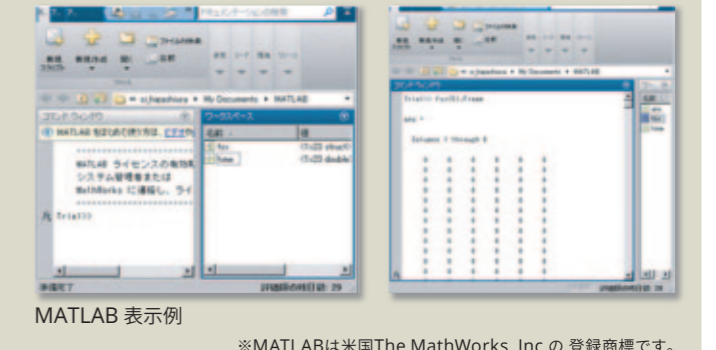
ドキュメンテーションの検索

新規スクリプト 新規作成 開く ファイルの比較 比較

c: ▸ s_hayashiura ▸ My Documents ▸ MATLAB

コマンド ウィンドウ

MATLAB をはじめて使う方は、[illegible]

MATLAB ライセンスの有効期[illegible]
システム管理者または
MathWorks に連絡し、ライ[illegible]

fx Trial>>

ワークスペース

名前 ▴ 値

fps 1x23 struct

Frame 1x23 double

準備完了

評価版の残り日数: 29

c: ▸ s_hayashiura ▸ My Documents ▸ MATLAB

コマンド ウィンドウ

Trial>> fps(5).Frame

ans =

Columns 1 through 8

評価版の残り日数: 29

MATLAB 表示例

※MATLABは米国The MathWorks, Inc の 登録商標です。